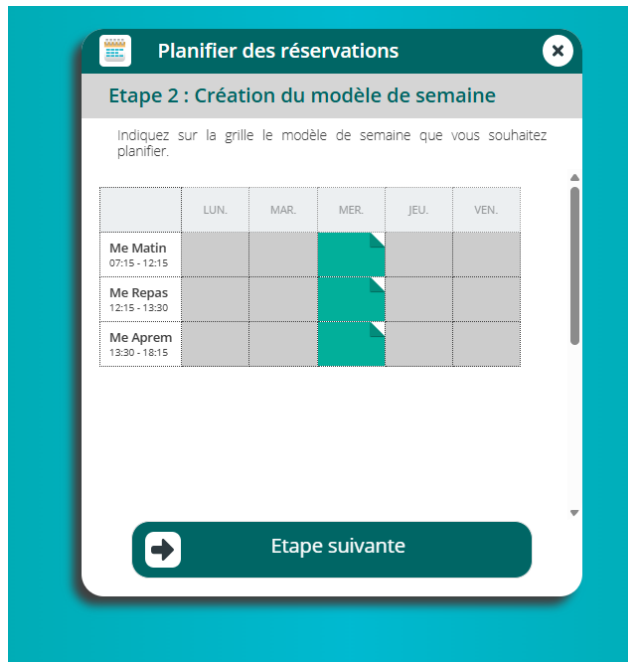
Planifier des réservations

Etape 2 : Création du modèle de semaine

Indiquez sur la grille le modèle de semaine que vous souhaitez planifier.

| | LUN. | MAR. | MER. | JEU. | VEN. |
|---|---|---|---|---|---|
| Me Matin 07:15 - 12:15 | | | | | |
| Me Repas 12:15 - 13:30 | | | | | |
| Me Aprem 13:30 - 18:15 | | | | | |

Etape suivante